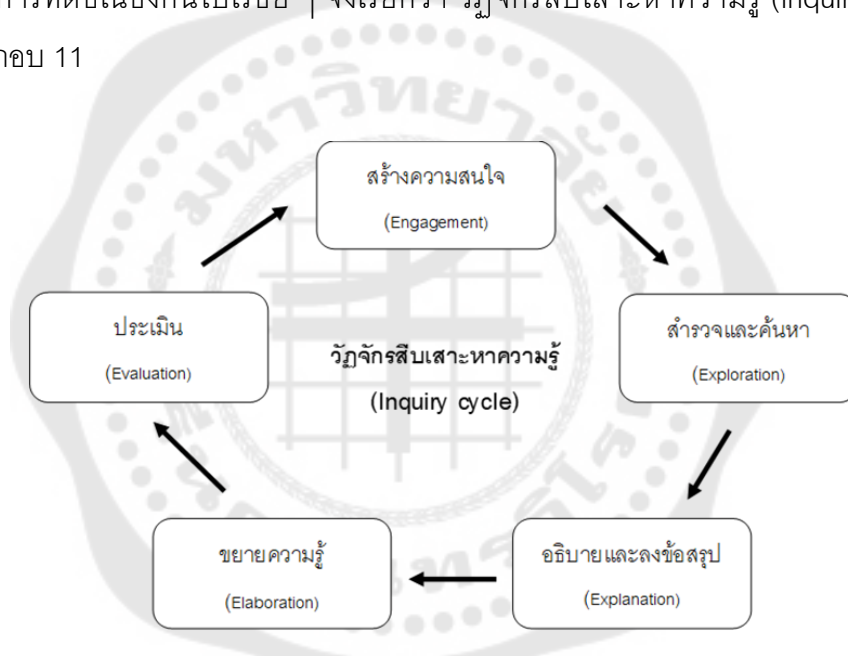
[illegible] วัฏจักรสืบเสาะหาความรู้ (Inqui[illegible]

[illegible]อบ 11

สร้างความสนใจ
(Engagement)

ประเมิน
(Evaluation)

วัฏจักรสืบเสาะหาความรู้
(Inquiry cycle)

สำรวจและค้นหา
(Exploration)

ขยายความรู้
(Elaboration)

อธิบายและลงข้อสรุป
(Explanation)